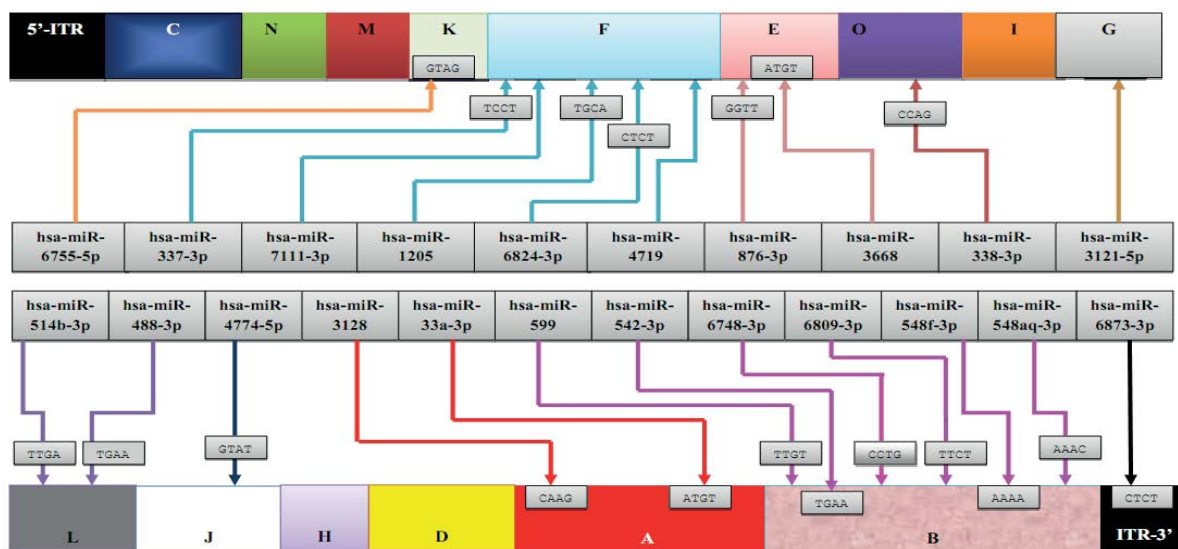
5'-ITR C N M K F E O I G

GTAG ATGT

TCCT TGCA CTCT GGTT CCAG

| hsa-miR-6755-5p | hsa-miR-337-3p | hsa-miR-7111-3p | hsa-miR-1205 | hsa-miR-6824-3p | hsa-miR-4719 | hsa-miR-876-3p | hsa-miR-3668 | hsa-miR-338-3p | hsa-miR-3121-5p |
|---|---|---|---|---|---|---|---|---|---|

| hsa-miR-514b-3p | hsa-miR-488-3p | hsa-miR-4774-5p | hsa-miR-3128 | hsa-miR-33a-3p | hsa-miR-599 | hsa-miR-542-3p | hsa-miR-6748-3p | hsa-miR-6809-3p | hsa-miR-548f-3p | hsa-miR-548aq-3p | hsa-miR-6873-3p |
|---|---|---|---|---|---|---|---|---|---|---|---|

TTGA TGAA GTAT TTGT CCTG TTCT AAAC

CAAG ATGT TGAA AAAA CTCT

L J H D A B ITR-3'